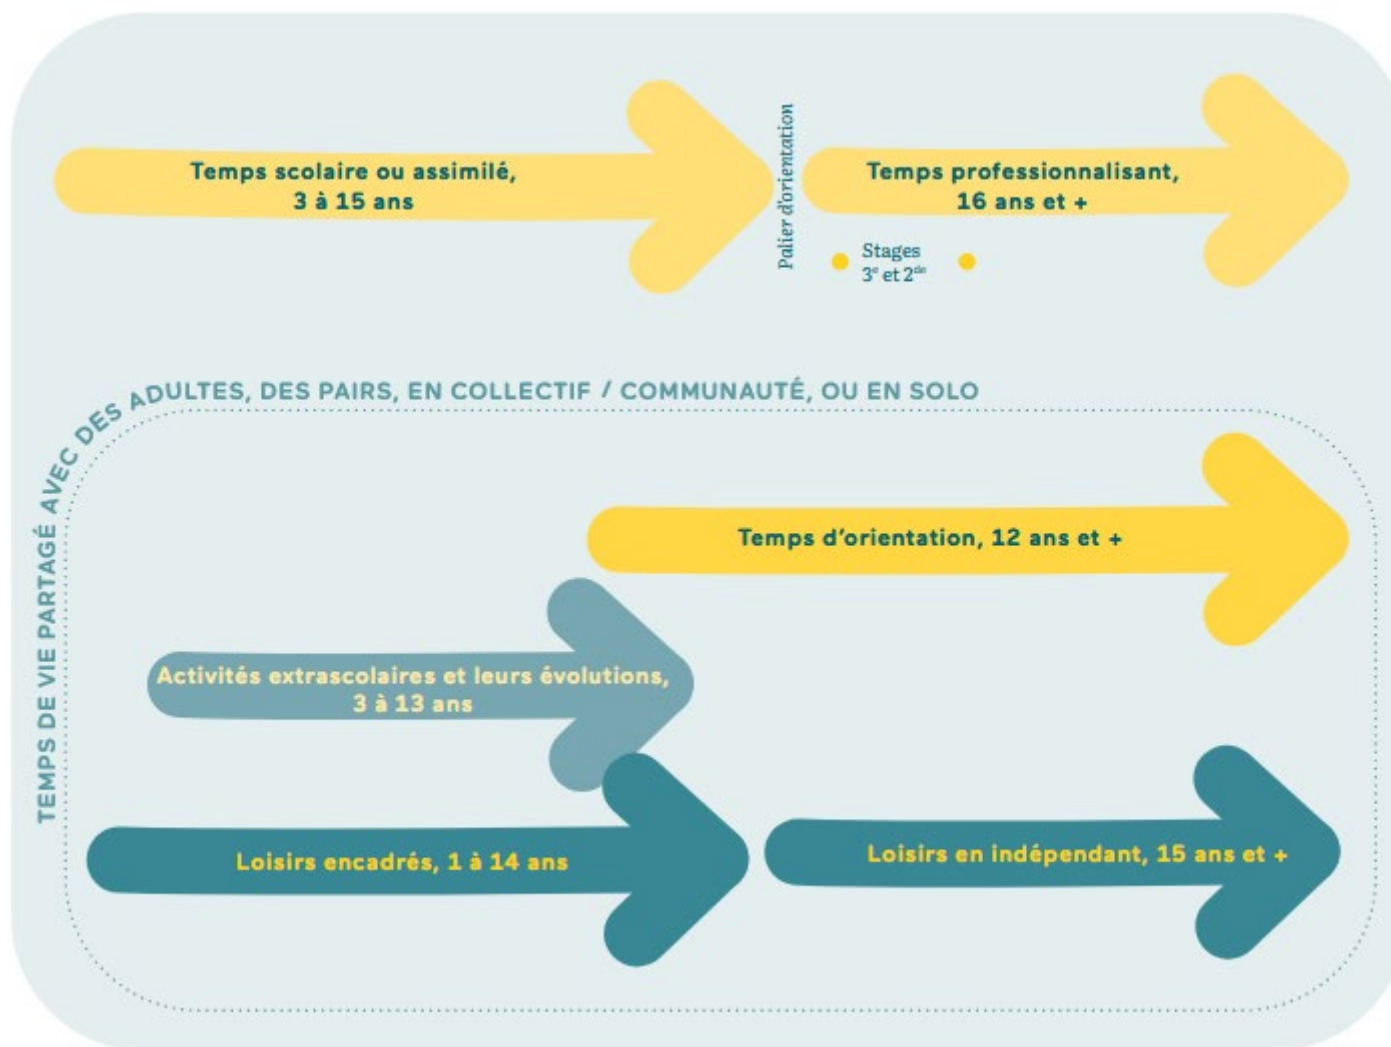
Temps scolaire ou assimilé, 3 à 15 ans

Palier d'orientation

Temps professionnalisant, 16 ans et +

Stages $3^e$ et $2^{de}$

TEMPS DE VIE PARTAGÉ AVEC DES ADULTES, DES PAIRS, EN COLLECTIF / COMMUNAUTÉ, OU EN SOLO

Temps d'orientation, 12 ans et +

Activités extrascolaires et leurs évolutions, 3 à 13 ans

Loisirs encadrés, 1 à 14 ans

Loisirs en indépendant, 15 ans et +